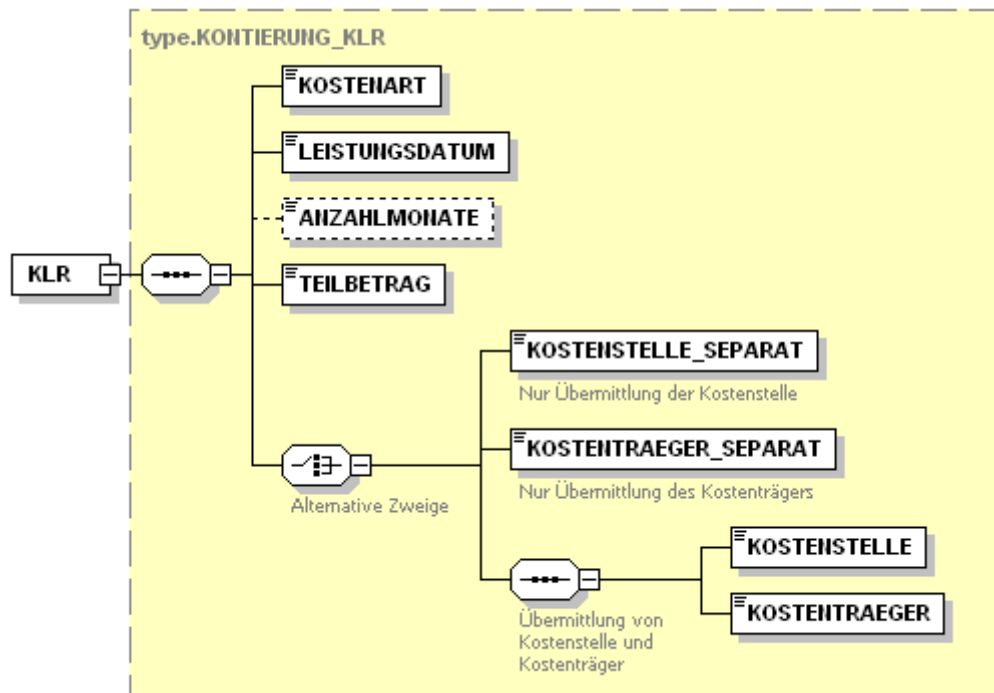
type.KONTIERUNG_KLR

KLR

KOSTENART

LEISTUNGSDATUM

ANZAHLMONATE

TEILBETRAG

KOSTENSTELLE_SEPARAT

Nur Übermittlung der Kostenstelle

Alternative Zweige

KOSTENTRAEGER_SEPARAT

Nur Übermittlung des Kostenträgers

KOSTENSTELLE

KOSTENTRAEGER

Übermittlung von Kostenstelle und Kostenträger